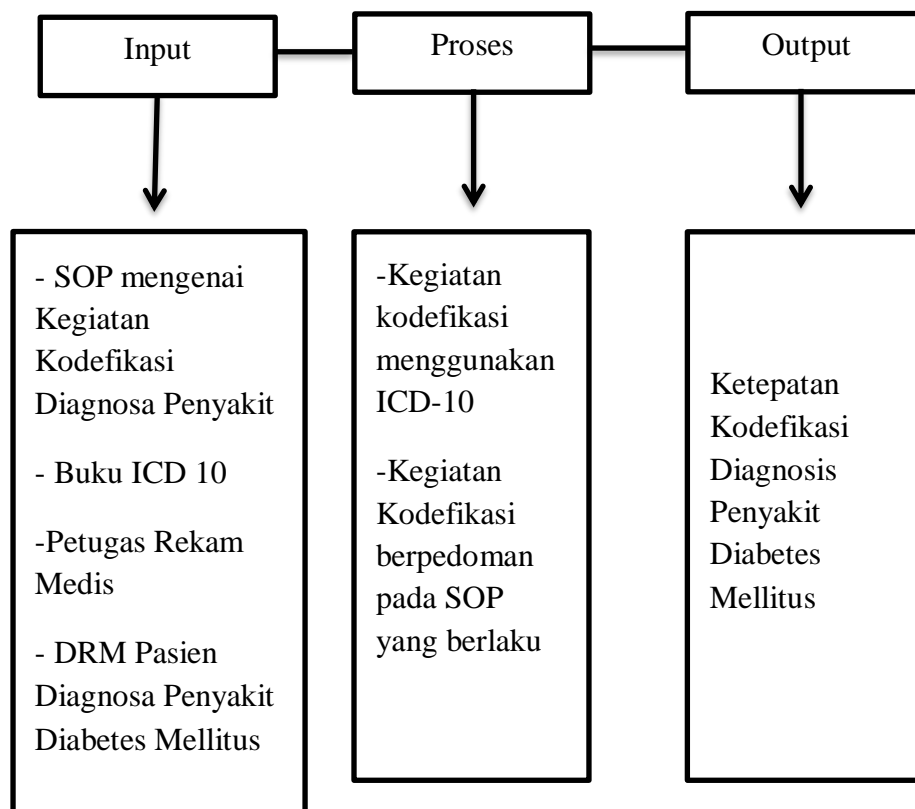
Input

Proses

Output

- SOP mengenai Kegiatan Kodefikasi Diagnosa Penyakit

- Buku ICD 10

-Petugas Rekam Medis

- DRM Pasien Diagnosa Penyakit Diabetes Mellitus

-Kegiatan kodefikasi menggunakan ICD-10

-Kegiatan Kodefikasi berpedoman pada SOP yang berlaku

Ketepatan Kodefikasi Diagnosis Penyakit Diabetes Mellitus